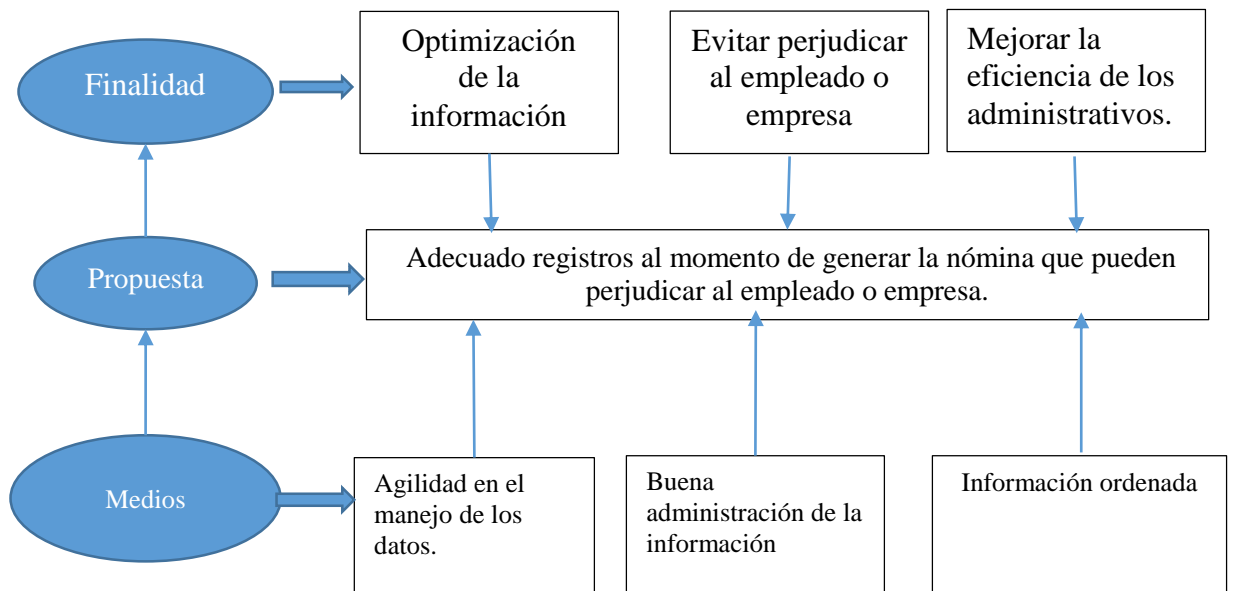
Finalidad

Optimización de la información

Evitar perjudicar al empleado o empresa

Mejorar la eficiencia de los administrativos.

Propuesta

Adecuado registros al momento de generar la nómina que pueden perjudicar al empleado o empresa.

Medios

Agilidad en el manejo de los datos.

Buena administración de la información

Información ordenada